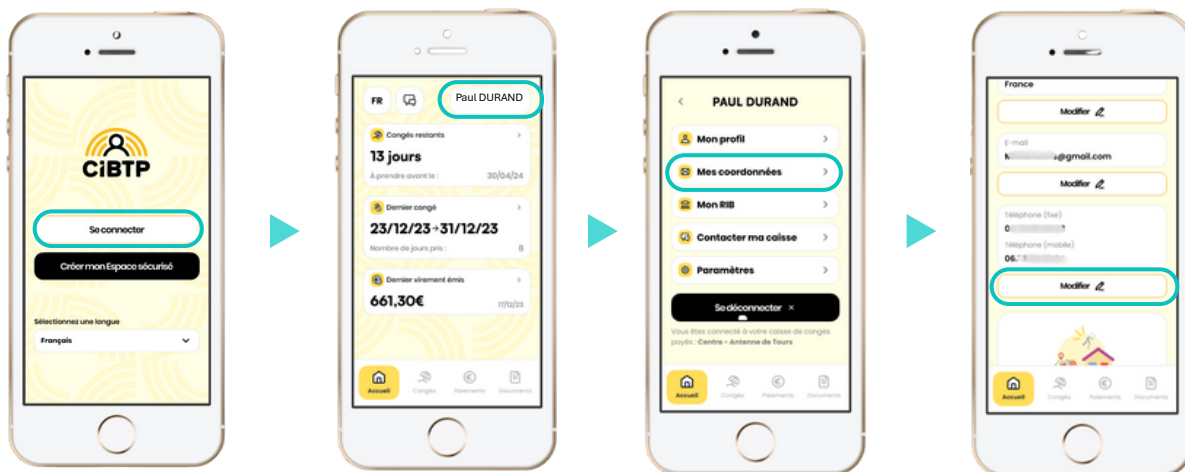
CiBTP

Se connecter

Créer mon Espace sécurisé

Sélectionnez une langue

Français

FR

Paul DURAND

Congés restants

13 jours

À prendre avant le : 30/04/24

Dernier congé

23/12/23→31/12/23

Nombre de jours pris : 8

Dernier virement émis

661,30€

17/12/23

Accueil Congés Paiements Documents

PAUL DURAND

Mon profil

Mes coordonnées

Mon RIB

Contacter ma caisse

Paramètres

Se déconnecter

Vous êtes connecté à votre caisse de congés payés : Centre - Antenne de Tours

Accueil Congés Paiements Documents

France

Modifier

E-mail

M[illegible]@gmail.com

Modifier

Téléphone (fixe)

0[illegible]

Téléphone (mobile)

06.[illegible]

Modifier

Accueil Congés Paiements Documents